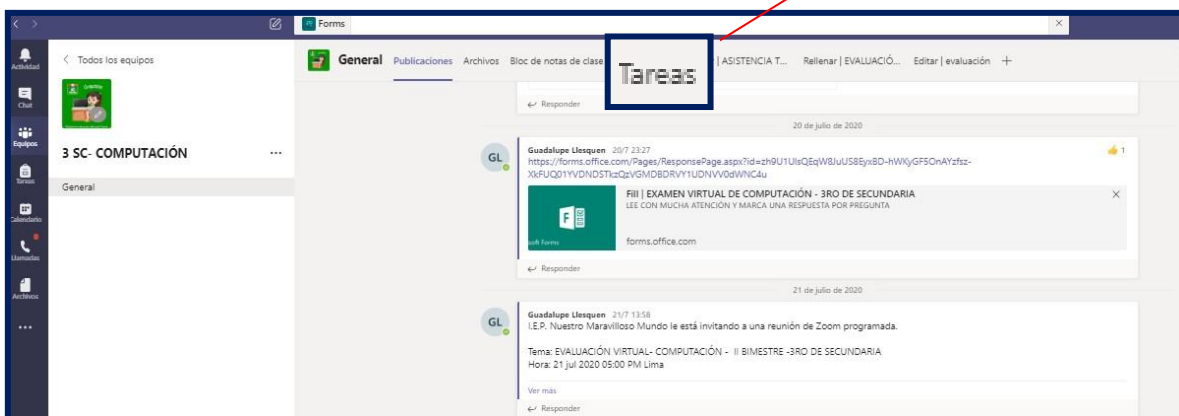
Forms

Actividad
Chat
Equipos
Tareas
Calendario
Llamadas
Archivos
...

< Todos los equipos

3 SC- COMPUTACIÓN ...

General

General Publicaciones Archivos Bloc de notas de clase Tareas | ASISTENCIA T... Rellenar | EVALUACIÓ... Editar | evaluación +

Responder

20 de julio de 2020

GL Guadalupe Llesquen 20/7 23:27
https://forms.office.com/Pages/ResponsePage.aspx?id=zh9U1UlsQEqW8JuUS8EyxBD-hWKyGF5OnAYzfsz-XkFUQ01YVDNDSTkzQzVGMDBDRVY1UDNVV0dWNC4u
1

Fill | EXAMEN VIRTUAL DE COMPUTACIÓN - 3RO DE SECUNDARIA
LEE CON MUCHA ATENCIÓN Y MARCA UNA RESPUESTA POR PREGUNTA
forms.office.com
soft Forms

Responder

21 de julio de 2020

GL Guadalupe Llesquen 21/7 13:58
I.E.P. Nuestro Maravilloso Mundo le está invitando a una reunión de Zoom programada.

Tema: EVALUACIÓN VIRTUAL- COMPUTACIÓN - II BIMESTRE -3RO DE SECUNDARIA
Hora: 21 jul 2020 05:00 PM Lima

Ver más

Responder